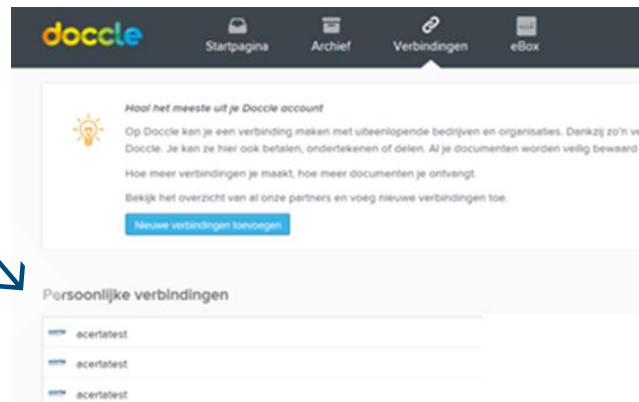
doccle

Startpagina
Archief
Verbindingen
eBox

Haal het meeste uit je Doccle account

Op Doccle kan je een verbinding maken met uiteenlopende bedrijven en organisaties. Dankzij zo'n ve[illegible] Doccle. Je kan ze hier ook betalen, ondertekenen of delen. Al je documenten worden veilig bewaard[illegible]

Hoe meer verbindingen je maakt, hoe meer documenten je ontvangt.

Bekijk het overzicht van al onze partners en voeg nieuwe verbindingen toe.

Nieuwe verbindingen toevoegen

Persoonlijke verbindingen

acertatest
acertatest
acertatest